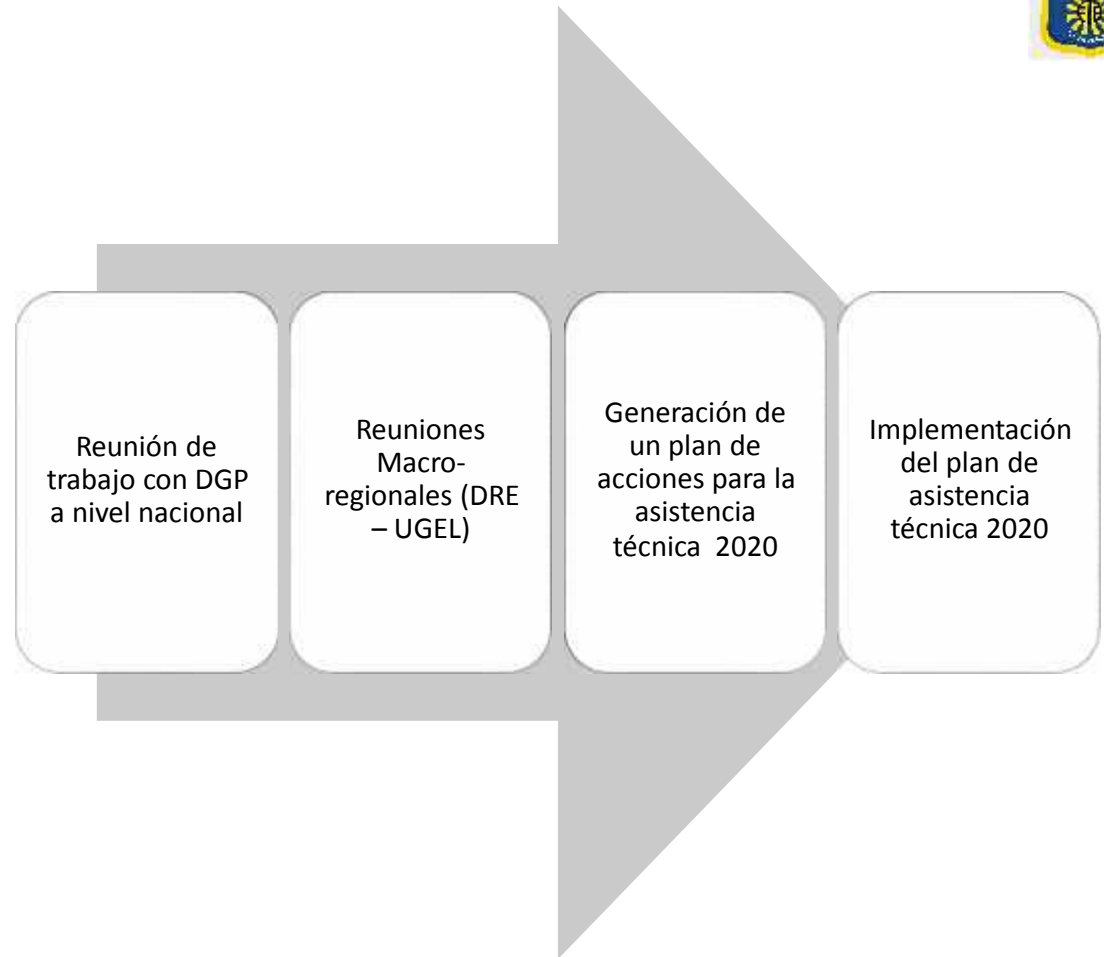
Reunión de trabajo con DGP a nivel nacional

Reuniones Macro-regionales (DRE – UGEL)

Generación de un plan de acciones para la asistencia técnica 2020

Implementación del plan de asistencia técnica 2020